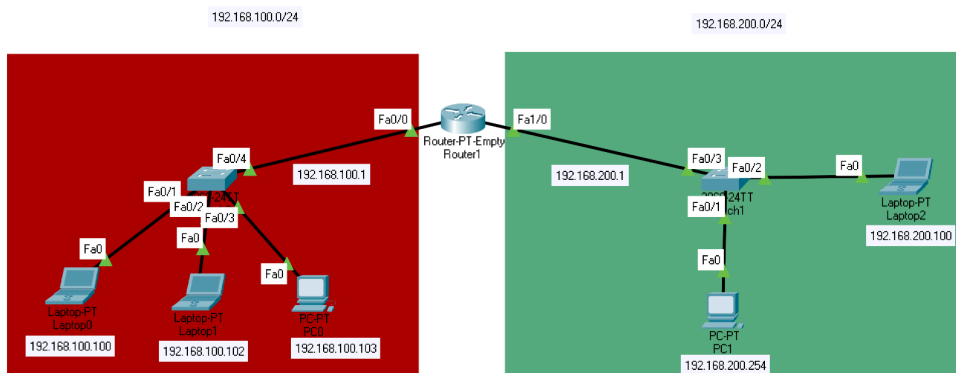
192.168.100.0/24

192.168.200.0/24

Fa0/0

Router-PT-Empty
Router1

Fa1/0

Fa0/4

192.168.100.1

Fa0/1

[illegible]24TT

Fa0/2

Fa0/3

Fa0

Fa0

Fa0

Laptop-PT
Laptop0

Laptop-PT
Laptop1

PC-PT
PC0

192.168.100.100

192.168.100.102

192.168.100.103

192.168.200.1

Fa0/3

Fa0/2

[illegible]24TT
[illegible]ch1

Fa0/1

Fa0

Fa0

Laptop-PT
Laptop2

192.168.200.100

PC-PT
PC1

192.168.200.254